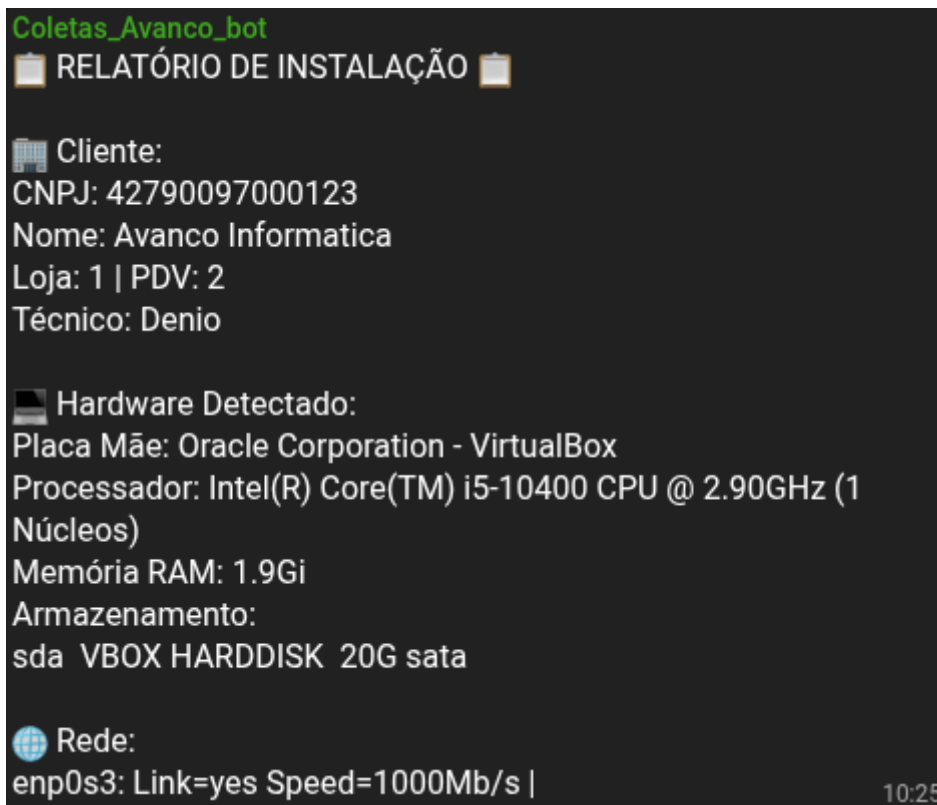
Coletas_Avanco_bot
📋 RELATÓRIO DE INSTALAÇÃO 📋

🏢 Cliente:
CNPJ: 42790097000123
Nome: Avanco Informatica
Loja: 1 | PDV: 2
Técnico: Denio

💻 Hardware Detectado:
Placa Mãe: Oracle Corporation - VirtualBox
Processador: Intel(R) Core(TM) i5-10400 CPU @ 2.90GHz (1 Núcleos)
Memória RAM: 1.9Gi
Armazenamento:
sda VBOX HARDDISK 20G sata

🌐 Rede:
enp0s3: Link=yes Speed=1000Mb/s |
10:25